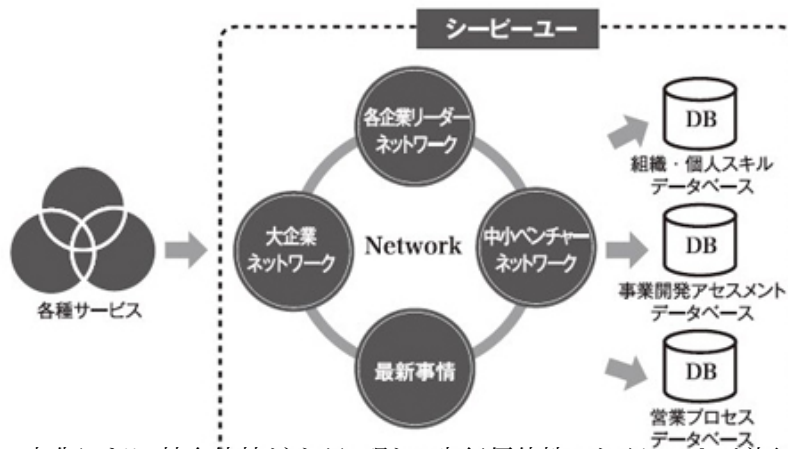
シーピーユー

各企業リーダーネットワーク

大企業ネットワーク

Network

中小ベンチャーネットワーク

最新事情

各種サービス

DB
組織・個人スキルデータベース

DB
事業開発アセスメントデータベース

DB
営業プロセスデータベース

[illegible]